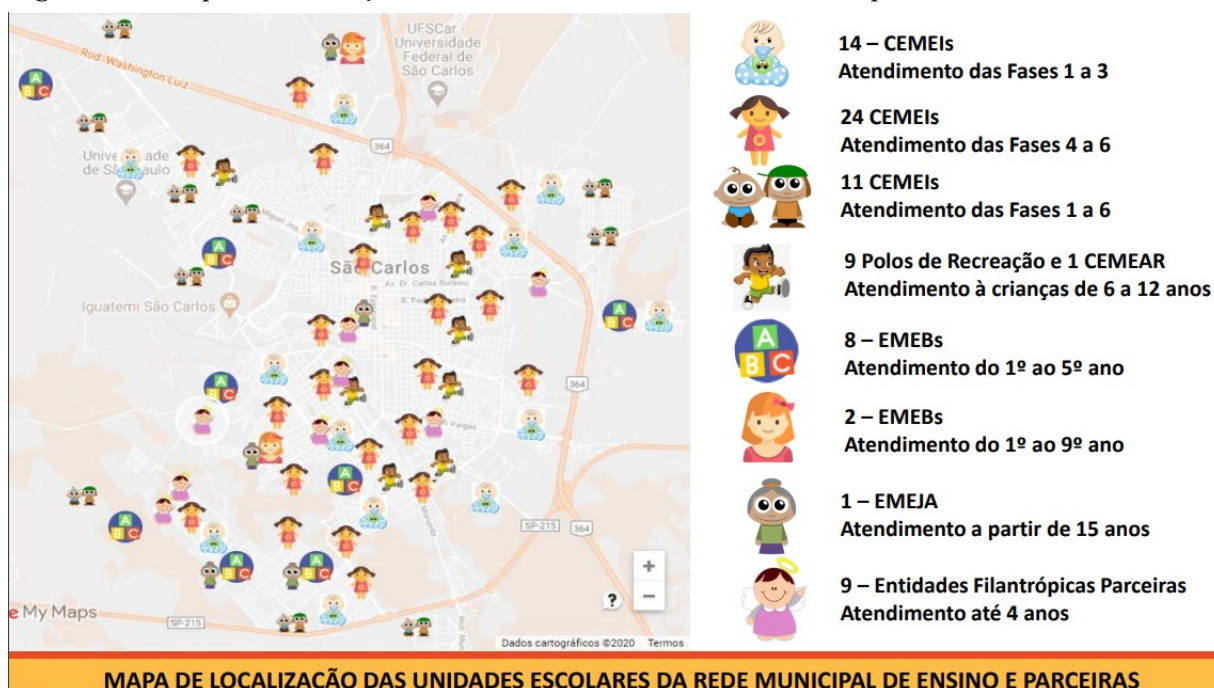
UFSCar Universidade Federal de São Carlos

Rod. Washington Luiz

Universidade de São Paulo

364

São Carlos

Av. Dr. Carlos Botelho

Iguatemi São Carlos

364

SP-215

364

SP-215

My Maps

Dados cartográficos ©2020 Termos

+

−

?

14 – CEMEIs
Atendimento das Fases 1 a 3

24 CEMEIs
Atendimento das Fases 4 a 6

11 CEMEIs
Atendimento das Fases 1 a 6

9 Polos de Recreação e 1 CEMEAR
Atendimento à crianças de 6 a 12 anos

8 – EMEBs
Atendimento do 1º ao 5º ano

2 – EMEBs
Atendimento do 1º ao 9º ano

1 – EMEJA
Atendimento a partir de 15 anos

9 – Entidades Filantrópicas Parceiras
Atendimento até 4 anos

MAPA DE LOCALIZAÇÃO DAS UNIDADES ESCOLARES DA REDE MUNICIPAL DE ENSINO E PARCEIRAS